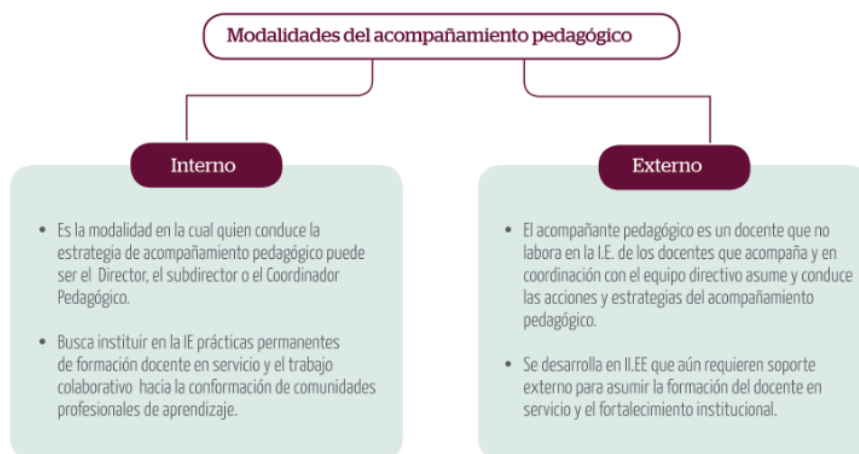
Modalidades del acompañamiento pedagógico

Interno

- Es la modalidad en la cual quien conduce la estrategia de acompañamiento pedagógico puede ser el Director, el subdirector o el Coordinador Pedagógico.

- Busca instituir en la IE prácticas permanentes de formación docente en servicio y el trabajo colaborativo hacia la conformación de comunidades profesionales de aprendizaje.

Externo

- El acompañante pedagógico es un docente que no labora en la I.E. de los docentes que acompaña y en coordinación con el equipo directivo asume y conduce las acciones y estrategias del acompañamiento pedagógico.

- Se desarrolla en II.EE que aún requieren soporte externo para asumir la formación del docente en servicio y el fortalecimiento institucional.